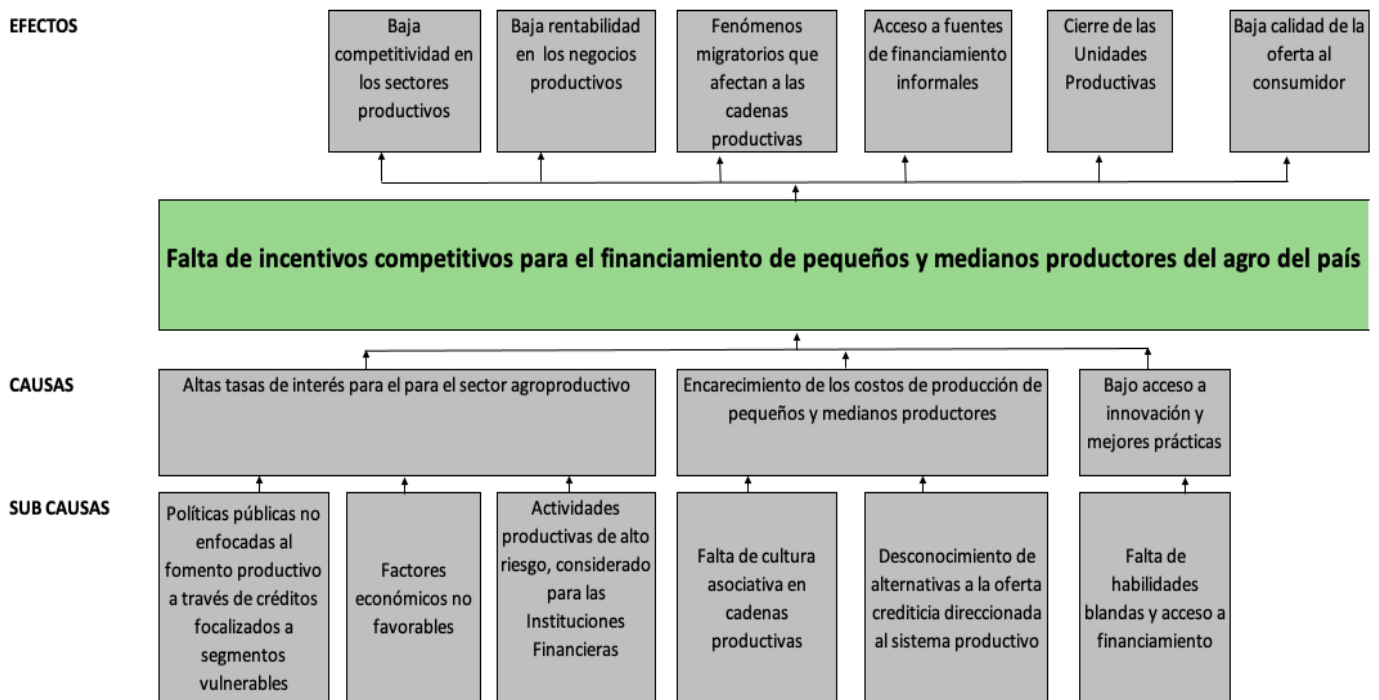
EFECTOS

Baja competitividad en los sectores productivos

Baja rentabilidad en los negocios productivos

Fenómenos migratorios que afectan a las cadenas productivas

Acceso a fuentes de financiamiento informales

Cierre de las Unidades Productivas

Baja calidad de la oferta al consumidor

Falta de incentivos competitivos para el financiamiento de pequeños y medianos productores del agro del país

CAUSAS

Altas tasas de interés para el para el sector agroproductivo

Encarecimiento de los costos de producción de pequeños y medianos productores

Bajo acceso a innovación y mejores prácticas

SUB CAUSAS

Políticas públicas no enfocadas al fomento productivo a través de créditos focalizados a segmentos vulnerables

Factores económicos no favorables

Actividades productivas de alto riesgo, considerado para las Instituciones Financieras

Falta de cultura asociativa en cadenas productivas

Desconocimiento de alternativas a la oferta crediticia direccionada al sistema productivo

Falta de habilidades blandas y acceso a financiamiento